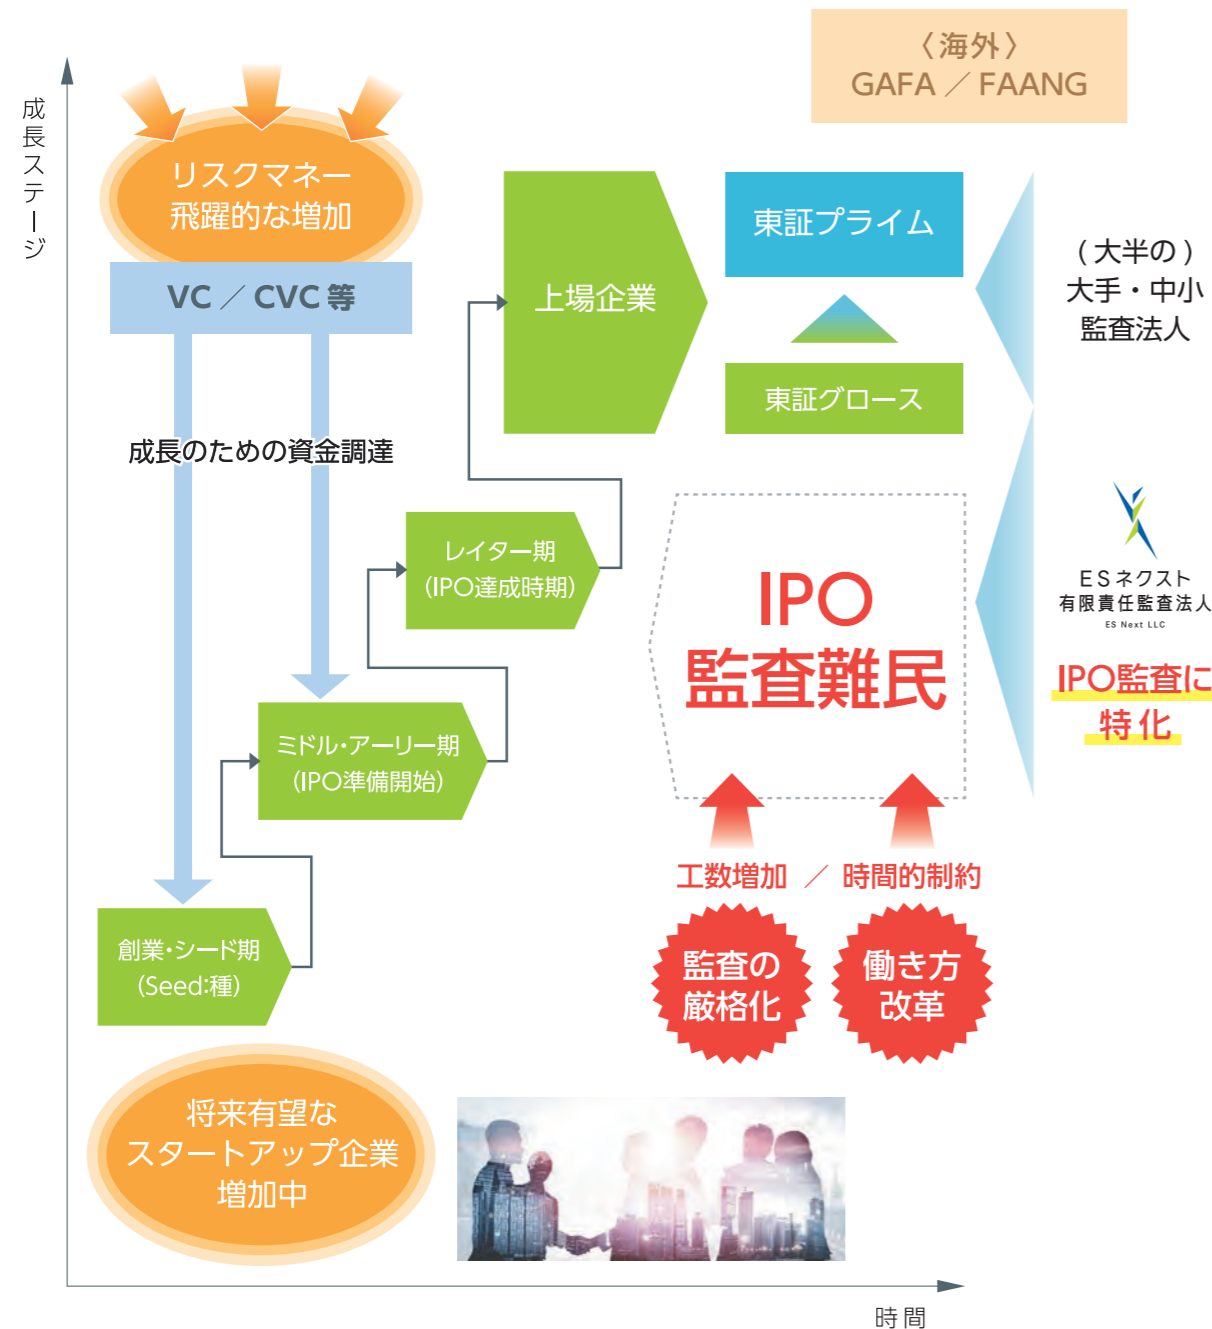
〈海外〉
GAFA ／ FAANG

成長ステージ

リスクマネー
飛躍的な増加

VC ／ CVC 等

上場企業

東証プライム

東証グロース

（大半の）
大手・中小
監査法人

成長のための資金調達

レイター期
（IPO達成時期）

IPO
監査難民

ESネクスト
有限責任監査法人
ES Next LLC

IPO監査に
特化

ミドル・アーリー期
（IPO準備開始）

工数増加 ／ 時間的制約

創業・シード期
（Seed:種）

監査の
厳格化

働き方
改革

将来有望な
スタートアップ企業
増加中

時間